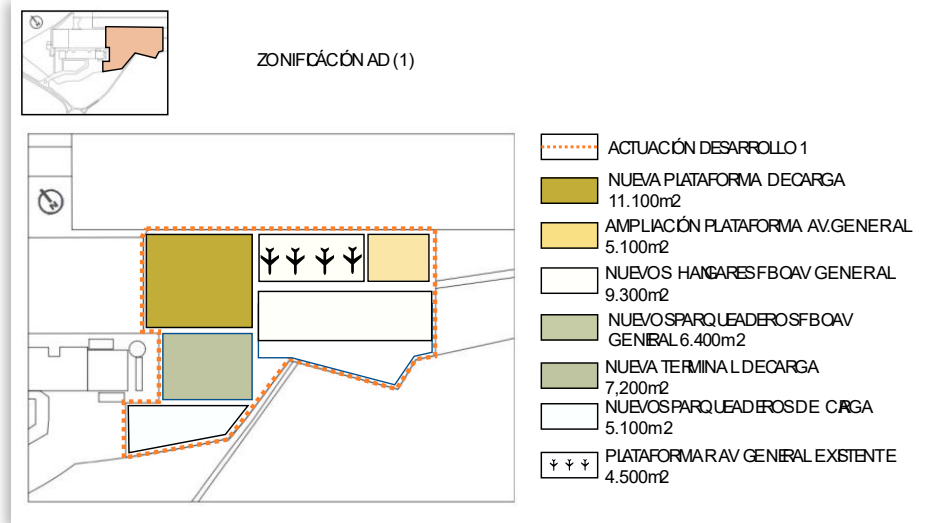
ZONIFICÁCIÓN AD (1)

ACTUACIÓN DESARROLLO 1

NUEVA PLATAFORMA DE CARGA 11.100m2

AMPLIACIÓN PLATAFORMA AV.GENERAL 5.100m2

NUEVOS HANGARES FBO AV GENERAL 9.300m2

NUEVOS PARQUEADEROS FBO AV GENERAL 6.400m2

NUEVA TERMINAL DE CARGA 7,200m2

NUEVOS PARQUEADEROS DE CARGA 5.100m2

PLATAFORMA R AV GENERAL EXISTENTE 4.500m2